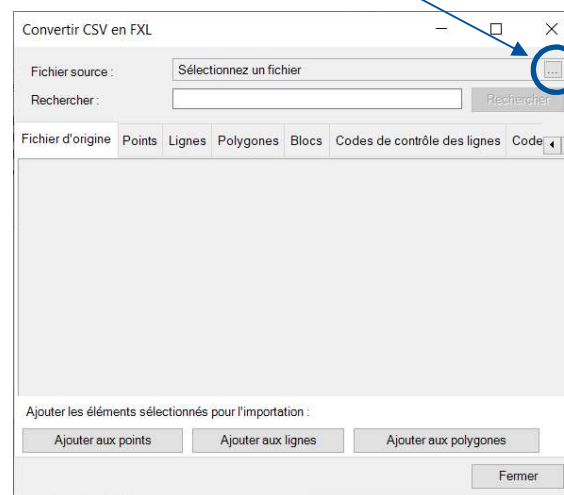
Convertir CSV en FXL

Fichier source : Sélectionnez un fichier ...

Rechercher : Rechercher

Fichier d'origine Points Lignes Polygones Blocs Codes de contrôle des lignes Code

Ajouter les éléments sélectionnés pour l'importation :

Ajouter aux points Ajouter aux lignes Ajouter aux polygones

Fermer